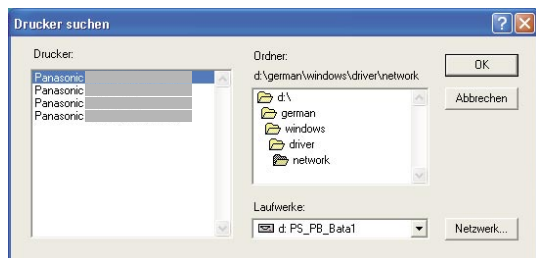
Drucker suchen

?

Drucker:

Panasonic
Panasonic
Panasonic
Panasonic

Ordner:

d:\german\windows\driver\network

d:\
german
windows
driver
network

Laufwerke:

d: PS_PB_Bata1

OK

Abbrechen

Netzwerk...